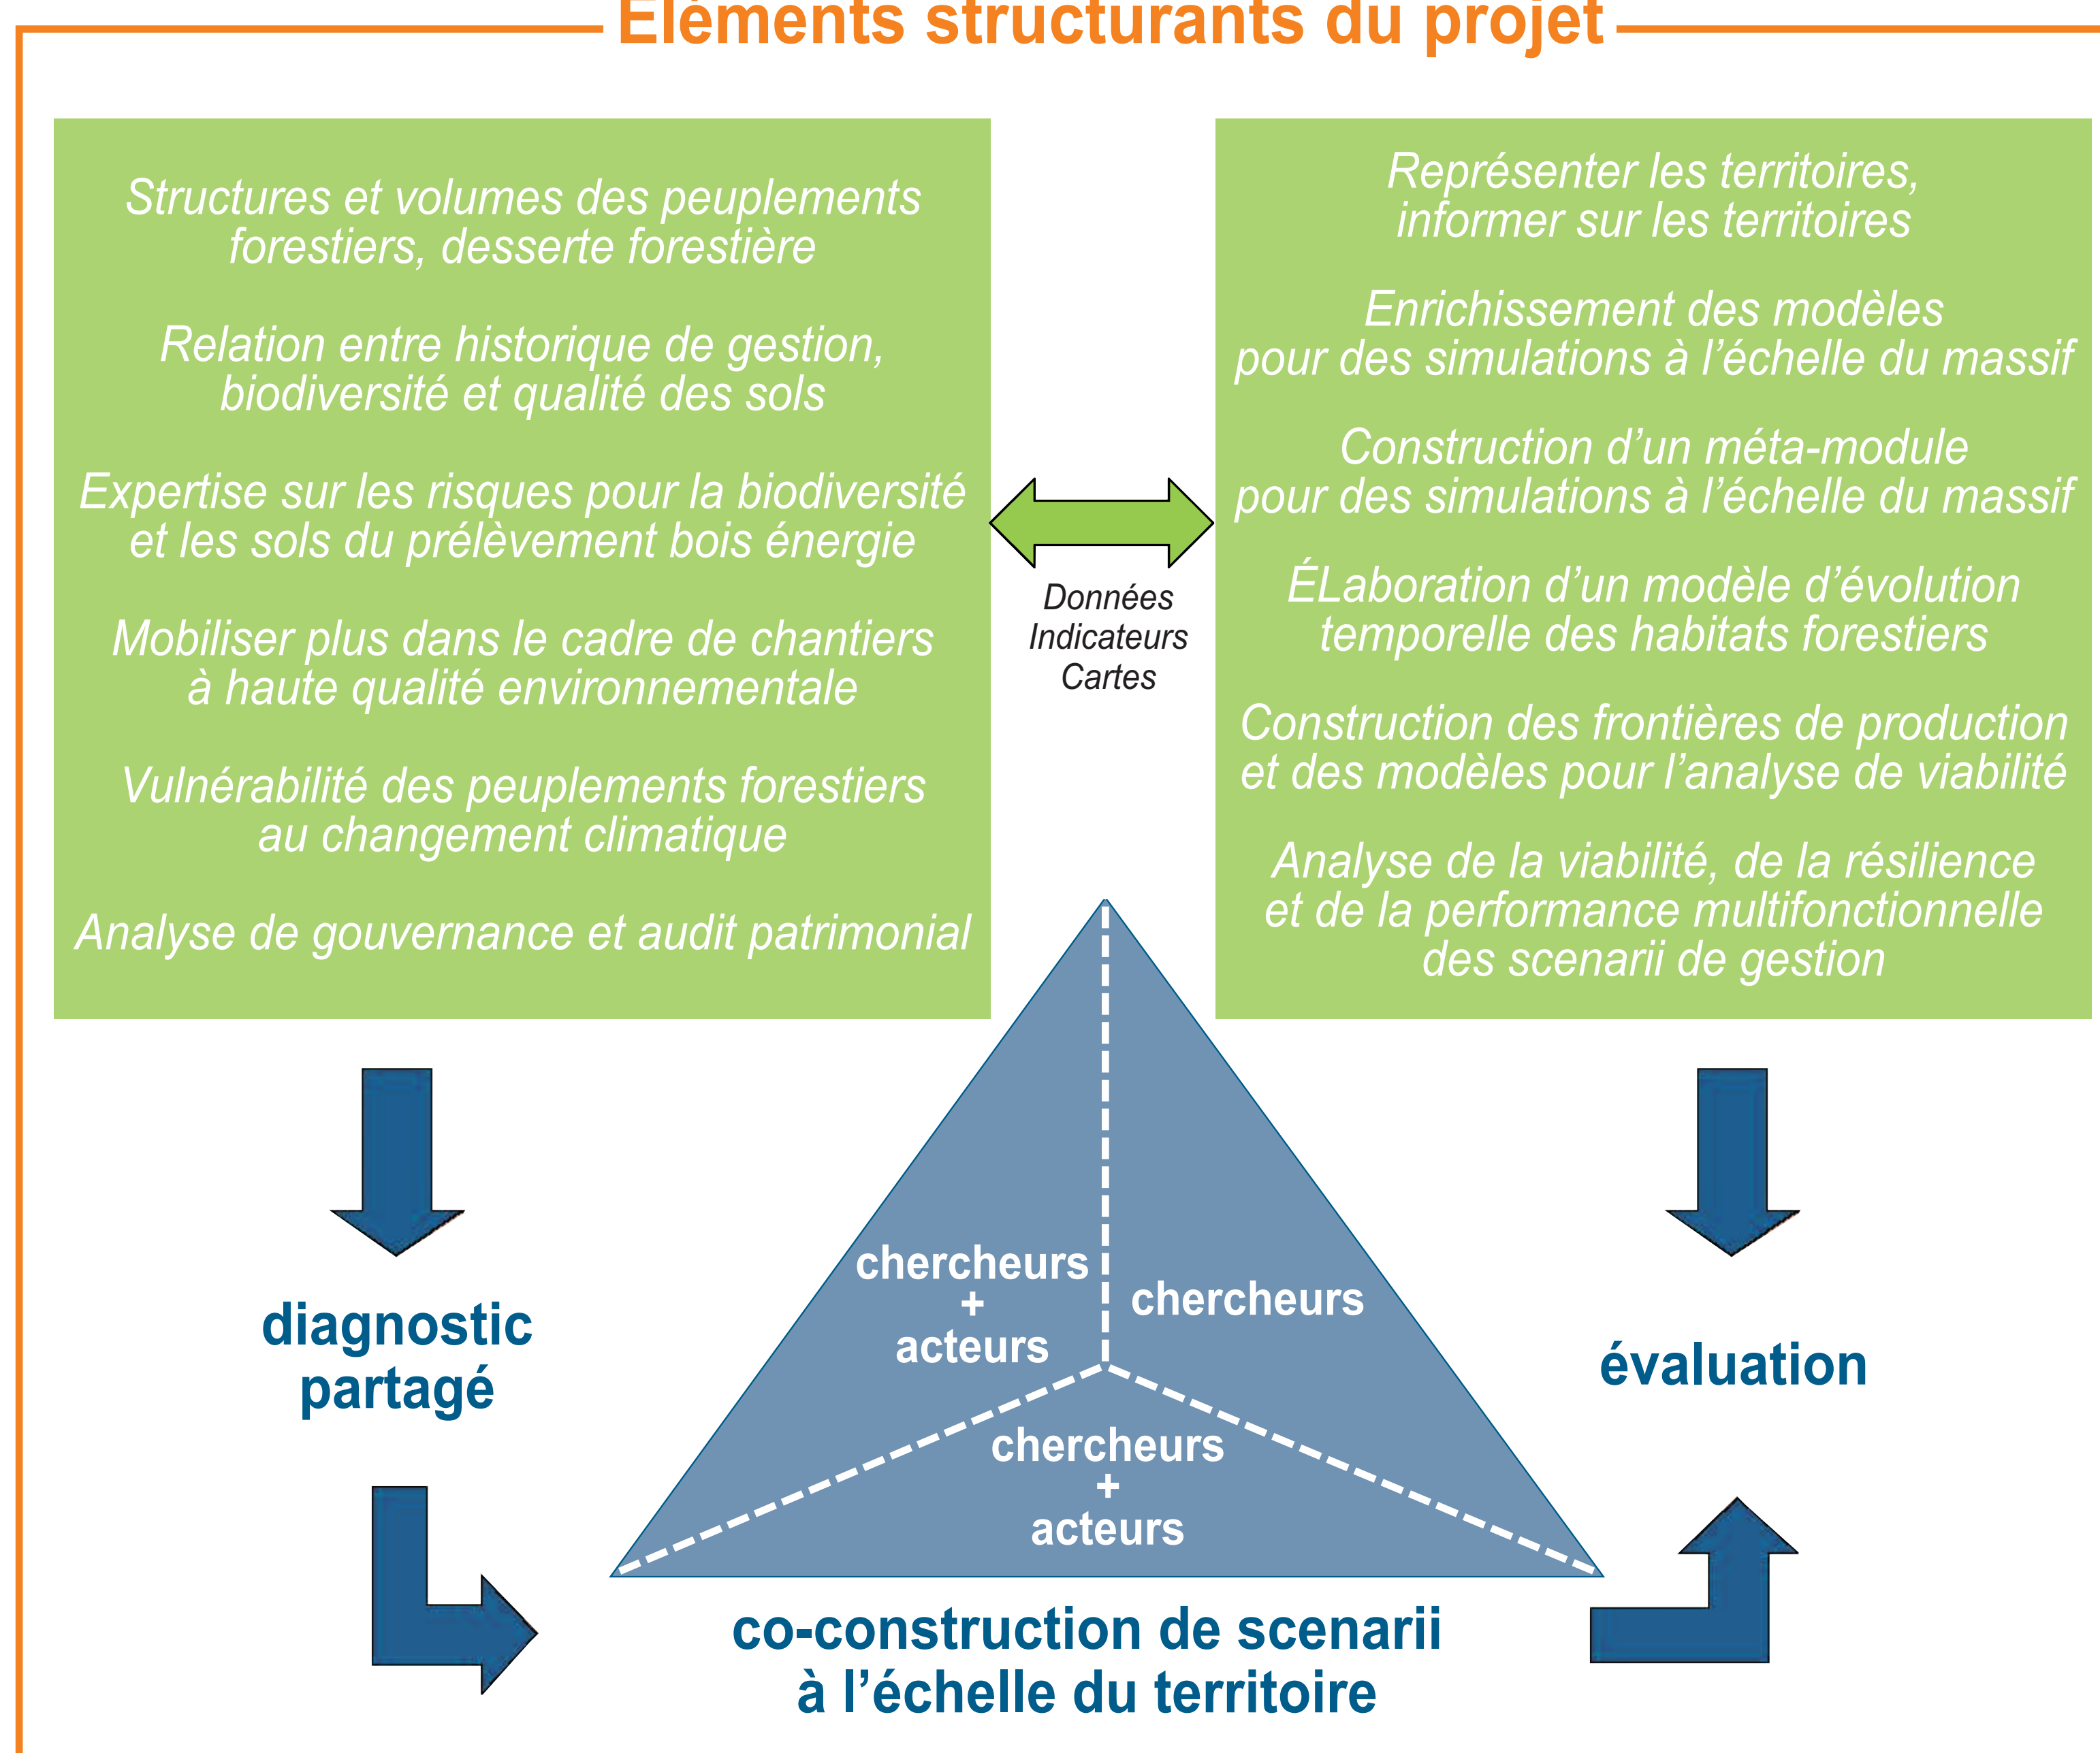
Eléments structurants du projet

Structures et volumes des peuplements forestiers, desserte forestière

Relation entre historique de gestion, biodiversité et qualité des sols

Expertise sur les risques pour la biodiversité et les sols du prélèvement bois énergie

Mobiliser plus dans le cadre de chantiers à haute qualité environnementale

Vulnérabilité des peuplements forestiers au changement climatique

Analyse de gouvernance et audit patrimonial

Données
Indicateurs
Cartes

Représenter les territoires, informer sur les territoires

Enrichissement des modèles pour des simulations à l'échelle du massif

Construction d'un méta-module pour des simulations à l'échelle du massif

ÉLaboration d'un modèle d'évolution temporelle des habitats forestiers

Construction des frontières de production et des modèles pour l'analyse de viabilité

Analyse de la viabilité, de la résilience et de la performance multifonctionnelle des scenarii de gestion

diagnostic partagé

chercheurs + acteurs

chercheurs

chercheurs + acteurs

évaluation

co-construction de scenarii à l'échelle du territoire